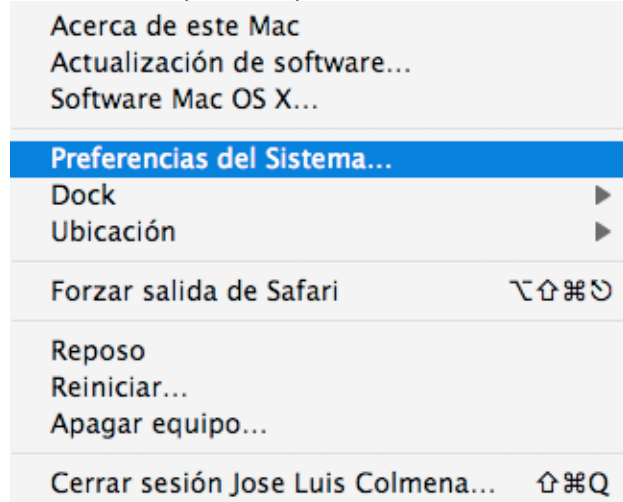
Acerca de este Mac
Actualización de software...
Software Mac OS X...

Preferencias del Sistema...
Dock ▶
Ubicación ▶

Forzar salida de Safari ⌥⇧⌘⎋

Reposo
Reiniciar...
Apagar equipo...

Cerrar sesión Jose Luis Colmena... ⇧⌘Q